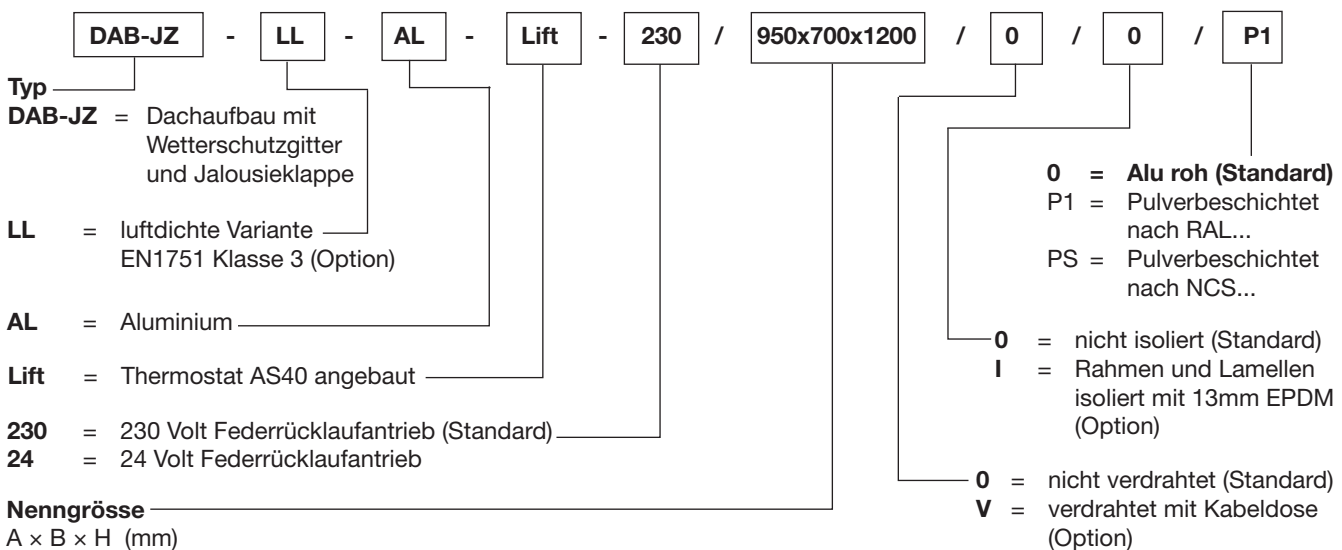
| DAB-JZ | - | LL | - | AL | - | Lift | - | 230 | / | 950x700x1200 | / | 0 | / | 0 | / | P1 |
|---|---|---|---|---|---|---|---|---|---|---|---|---|---|---|---|---|

**Typ**
**DAB-JZ** = Dachaufbau mit Wetterschutzgitter und Jalousieklappe

**LL** = luftdichte Variante EN1751 Klasse 3 (Option)

**AL** = Aluminium

**Lift** = Thermostat AS40 angebaut

**230** = 230 Volt Federrücklaufantrieb (Standard)
**24** = 24 Volt Federrücklaufantrieb

**Nenngrösse**
A × B × H (mm)

**0 = Alu roh (Standard)**
P1 = Pulverbeschichtet nach RAL...
PS = Pulverbeschichtet nach NCS...

**0** = nicht isoliert (Standard)
**I** = Rahmen und Lamellen isoliert mit 13mm EPDM (Option)

**0** = nicht verdrahtet (Standard)
**V** = verdrahtet mit Kabeldose (Option)